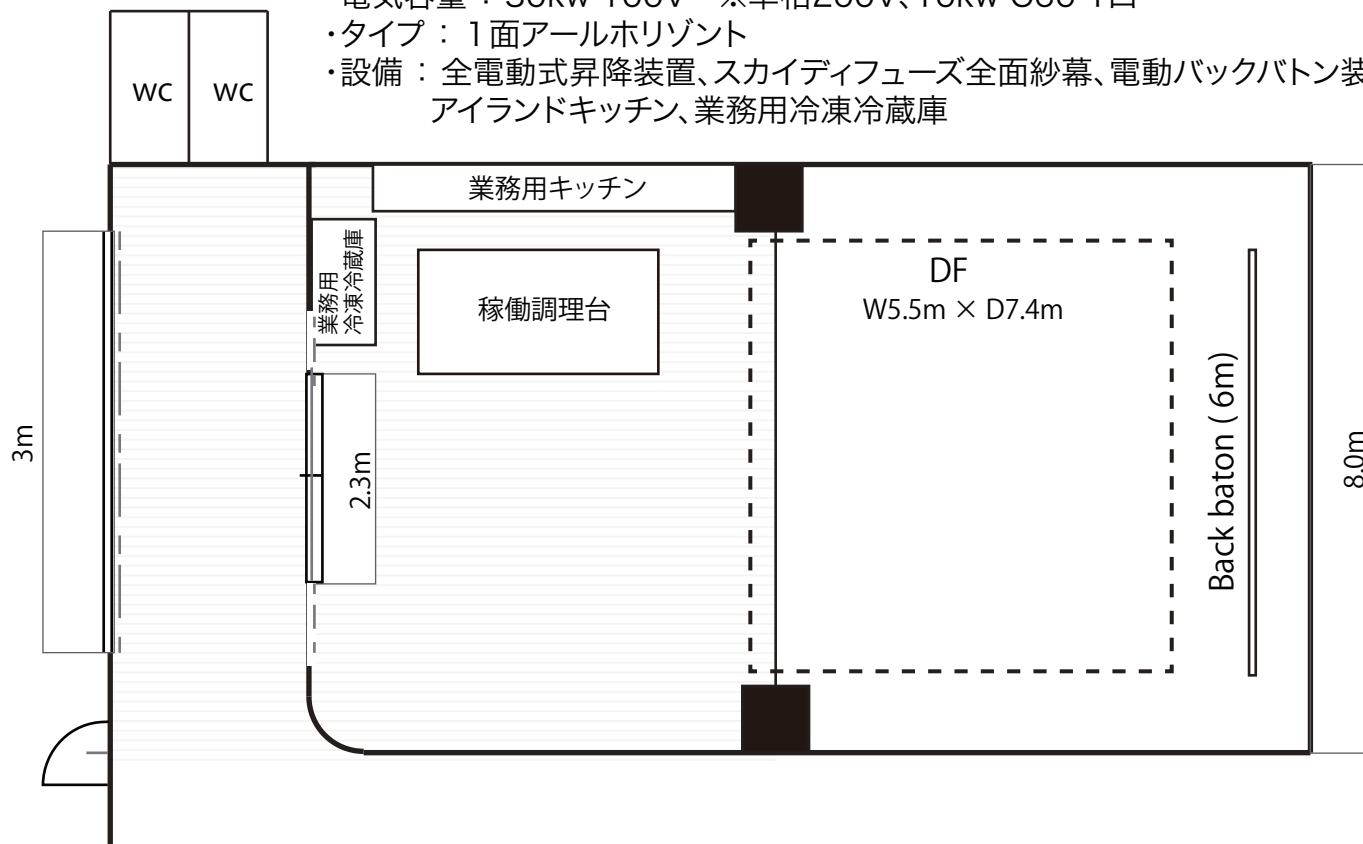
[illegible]
・タイプ ： 1面アールホリゾント
・設備 ： 全電動式昇降装置、スカイディフューズ全面紗幕、電動バックバトン装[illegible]
アイランドキッチン、業務用冷凍冷蔵庫

WC WC

業務用キッチン

業務用
冷凍冷蔵庫

稼働調理台

DF
W5.5m × D7.4m

Back baton (6m)

3m

2.3m

8.0m